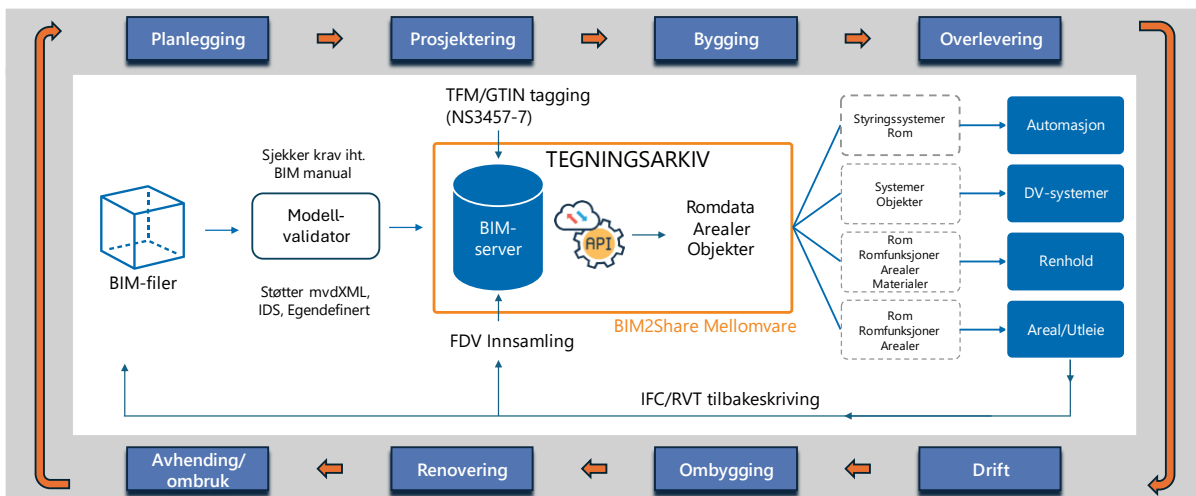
Planlegging

Prosjektering

Bygging

Overlevering

TFM/GTIN tagging (NS3457-7)

Sjekker krav iht. BIM manual

TEGNINGSARKIV

BIM-filer

Modell-validator

BIM-server

API

Romdata Arealer Objekter

Støtter mvdXML, IDS, Egendefinert

BIM2Share Mellomvare

FDV Innsamling

Styringssystemer Rom

Automasjon

Systemer Objekter

DV-systemer

Rom Romfunksjoner Arealer Materialer

Renhold

Rom Romfunksjoner Arealer

Areal/Utleie

IFC/RVT tilbakeskriving

Avhending/ ombruk

Renovering

Ombygging

Drift